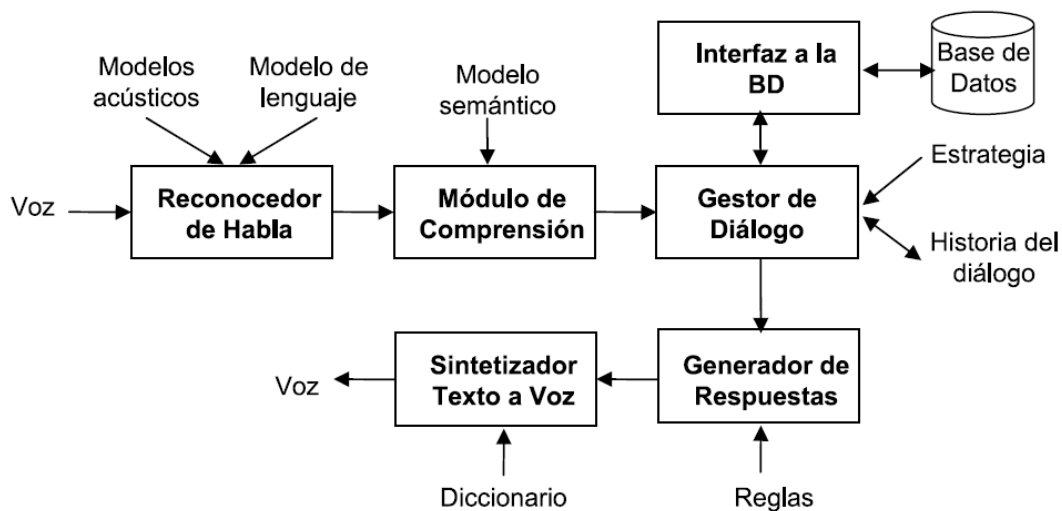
Modelos acústicos

Modelo de lenguaje

Modelo semántico

Interfaz a la BD

Base de Datos

Estrategia

Voz

Reconocedor de Habla

Módulo de Comprensión

Gestor de Diálogo

Historia del diálogo

Voz

Sintetizador Texto a Voz

Generador de Respuestas

Diccionario

Reglas